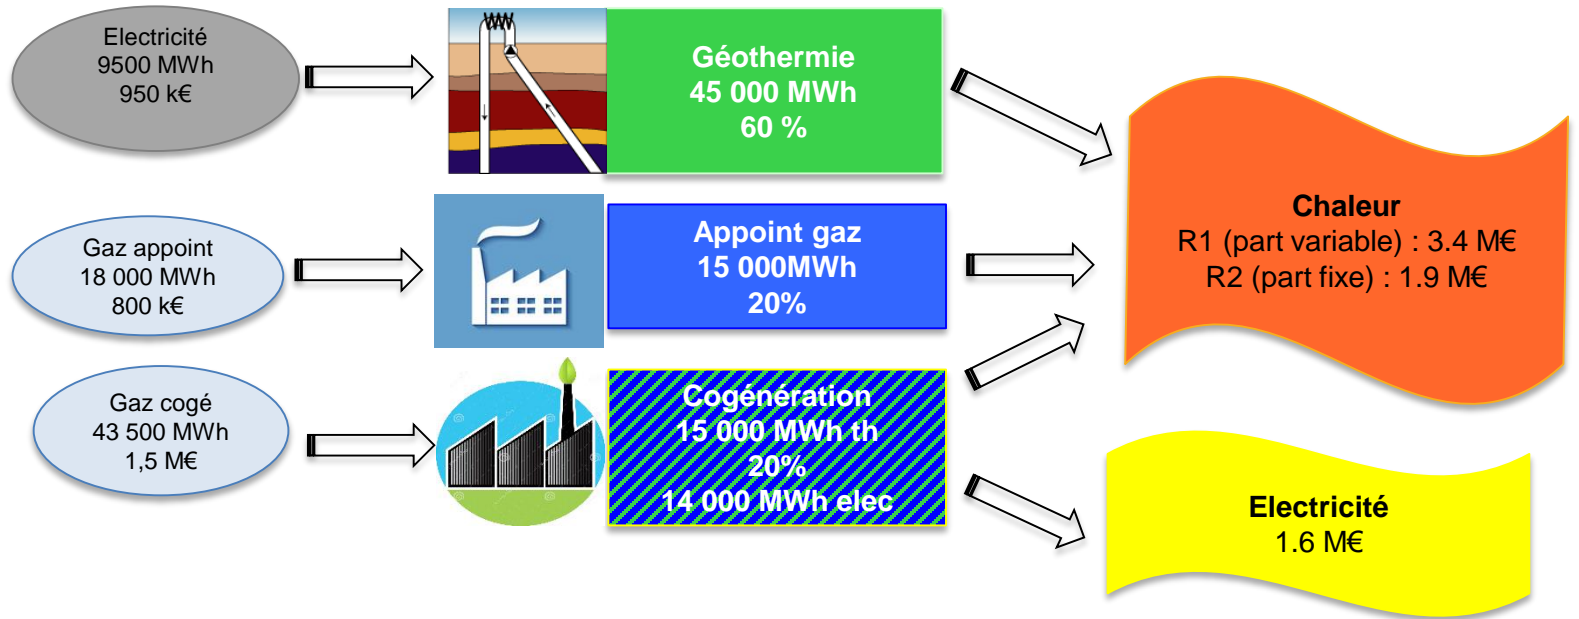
Electricité
9500 MWh
950 k€

Géothermie
45 000 MWh
60 %

Gaz appoint
18 000 MWh
800 k€

Appoint gaz
15 000MWh
20%

Gaz cogé
43 500 MWh
1,5 M€

Cogénération
15 000 MWh th
20%
14 000 MWh elec

Chaleur
R1 (part variable) : 3.4 M€
R2 (part fixe) : 1.9 M€

Electricité
1.6 M€